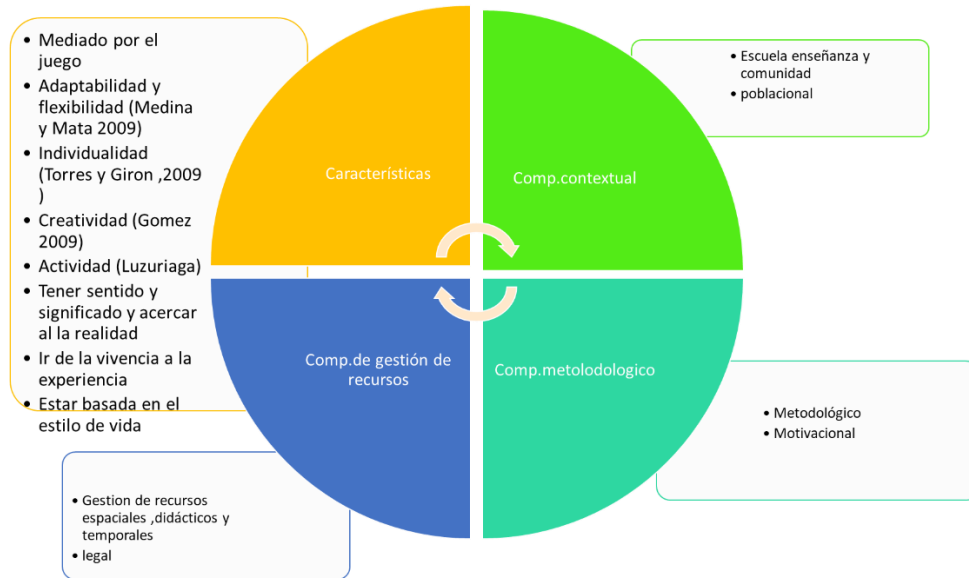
- Mediado por el juego
- Adaptabilidad y flexibilidad (Medina y Mata 2009)
- Individualidad (Torres y Giron ,2009 )
- Creatividad (Gomez 2009)
- Actividad (Luzuriaga)
- Tener sentido y significado y acercar al la realidad
- Ir de la vivencia a la experiencia
- Estar basada en el estilo de vida

Características

Comp.contextual

- Escuela enseñanza y comunidad
- poblacional

Comp.de gestión de recursos

Comp.metolodologico

- Metodológico
- Motivacional

- Gestion de recursos espaciales ,didácticos y temporales
- legal